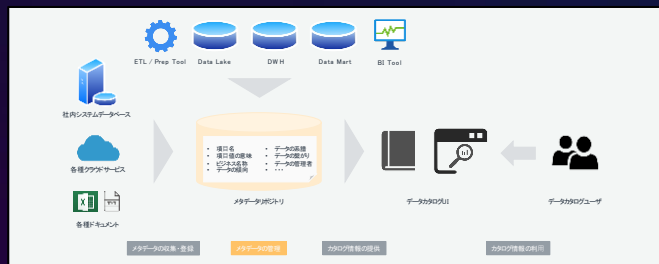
ETL / Prep Tool
Data Lake
DWH
Data Mart
BI Tool

社内システムデータベース

各種クラウドサービス

各種ドキュメント

・項目名
・項目値の意味
・ビジネス名称
・データの経路
・データの鮮度
・データの所在
・データの管理者
・…

メタデータリポジトリ

データカタログUI

データカタログユーザ

メタデータの収集・登録
メタデータの管理
カタログ情報の提供
カタログ情報の利用